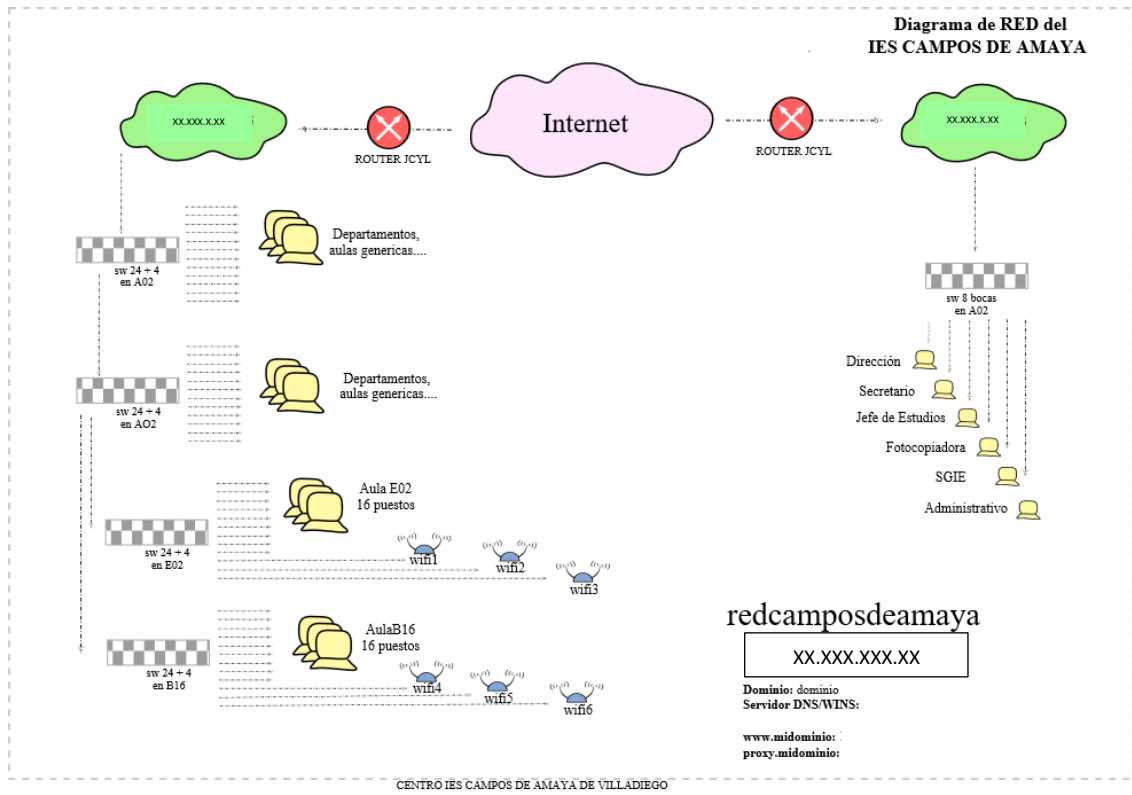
Diagrama de RED del
IES CAMPOS DE AMAYA

XX.XXX.X.XX

ROUTER JCYL

Internet

ROUTER JCYL

XX.XXX.X.XX

sw 24 + 4
en A02

Departamentos,
aulas genericas....

sw 8 bocas
en A02

sw 24 + 4
en AO2

Departamentos,
aulas genericas....

Dirección

Secretario

Jefe de Estudios

Fotocopiadora

SGIE

Administrativo

Aula E02
16 puestos

sw 24 + 4
en E02

wifi1

wifi2

wifi3

redcamposdeamaya

XX.XXX.XXX.XX

AulaB16
16 puestos

sw 24 + 4
en B16

wifi4

wifi5

wifi6

Dominio: dominio
Servidor DNS/WINS:

www.midominio:
proxy.midominio:

CENTRO IES CAMPOS DE AMAYA DE VILLADIEGO